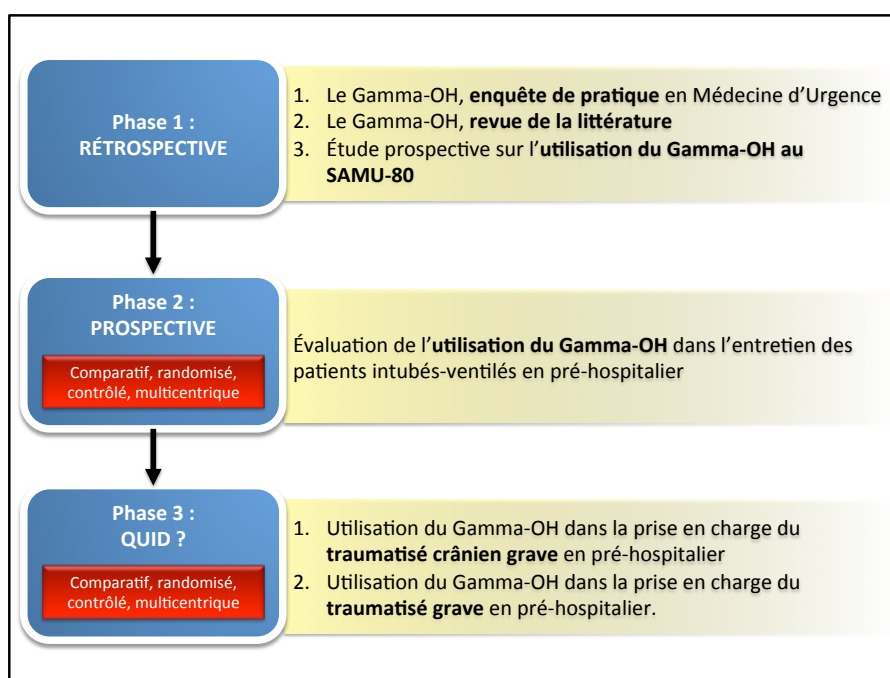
Phase 1 :
RÉTROSPECTIVE

1. Le Gamma-OH, **enquête de pratique** en Médecine d'Urgence
2. Le Gamma-OH, **revue de la littérature**
3. Étude prospective sur l'**utilisation du Gamma-OH au SAMU-80**

Phase 2 :
PROSPECTIVE

Comparatif, randomisé, contrôlé, multicentrique

Évaluation de l'**utilisation du Gamma-OH** dans l'entretien des patients intubés-ventilés en pré-hospitalier

Phase 3 :
QUID ?

Comparatif, randomisé, contrôlé, multicentrique

1. Utilisation du Gamma-OH dans la prise en charge du **traumatisé crânien grave** en pré-hospitalier
2. Utilisation du Gamma-OH dans la prise en charge du **traumatisé grave** en pré-hospitalier.